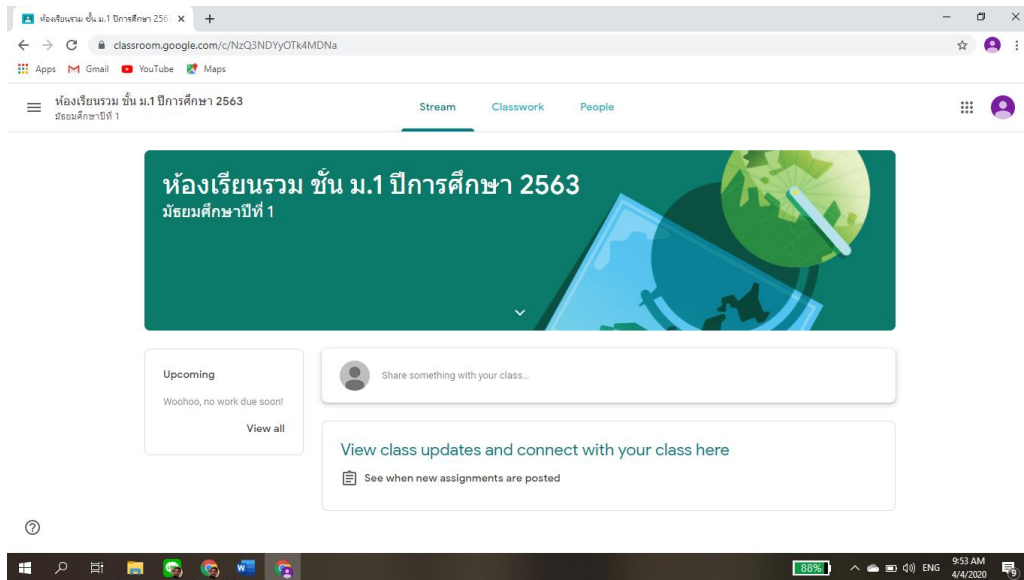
ห้องเรียนรวม ชั้น ม.1 ปีการศึกษา 256
classroom.google.com/c/NzQ3NDYyOTk4MDNa
Apps Gmail YouTube Maps

ห้องเรียนรวม ชั้น ม.1 ปีการศึกษา 2563
มัธยมศึกษาปีที่ 1
Stream Classwork People

ห้องเรียนรวม ชั้น ม.1 ปีการศึกษา 2563
มัธยมศึกษาปีที่ 1

Upcoming
Woohoo, no work due soon!
View all

Share something with your class...

View class updates and connect with your class here
See when new assignments are posted

88%
ENG
9:53 AM
4/4/2020
9